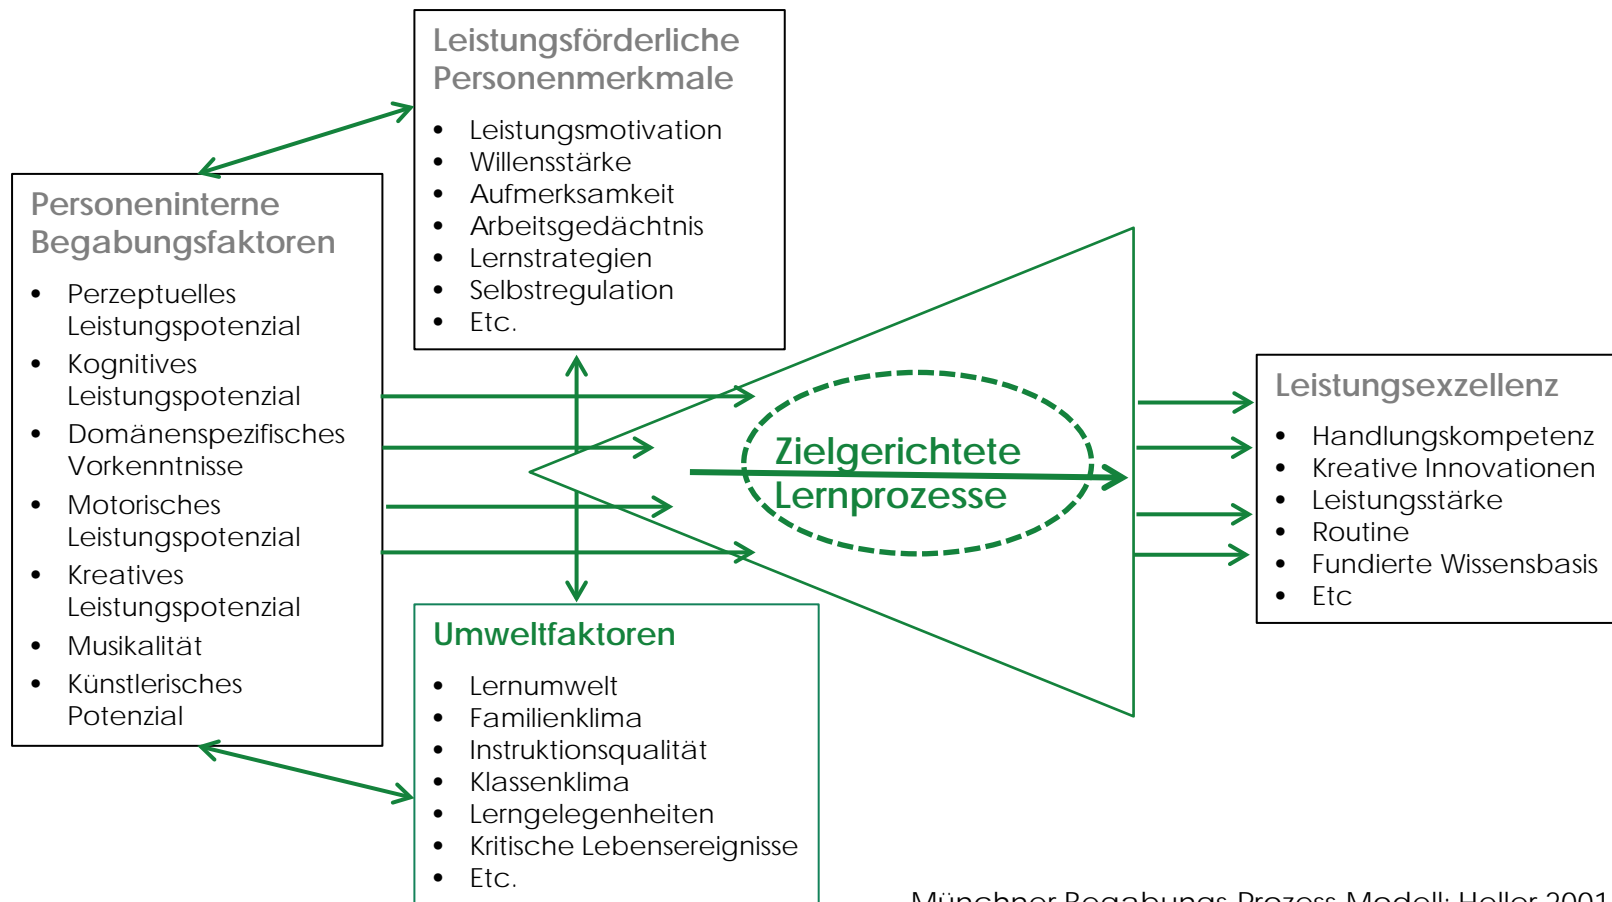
Leistungsförderliche Personenmerkmale

- Leistungsmotivation
- Willensstärke
- Aufmerksamkeit
- Arbeitsgedächtnis
- Lernstrategien
- Selbstregulation
- Etc.

Personeninterne Begabungsfaktoren

- Perzeptuelles Leistungspotenzial
- Kognitives Leistungspotenzial
- Domänenspezifisches Vorkenntnisse
- Motorisches Leistungspotenzial
- Kreatives Leistungspotenzial
- Musikalität
- Künstlerisches Potenzial

Zielgerichtete Lernprozesse

Leistungsexzellenz

- Handlungskompetenz
- Kreative Innovationen
- Leistungsstärke
- Routine
- Fundierte Wissensbasis
- Etc

Umweltfaktoren

- Lernumwelt
- Familienklima
- Instruktionsqualität
- Klassenklima
- Lerngelegenheiten
- Kritische Lebensereignisse
- Etc.

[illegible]